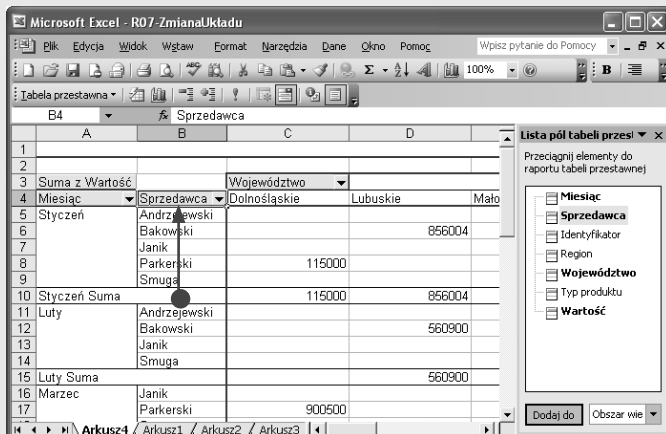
Microsoft Excel - R07-ZmianaUkładu

Plik Edycja Widok Wstaw Format Narzędzia Dane Okno Pomoc

Wpisz pytanie do Pomocy

100%

B

Tabela przestawna ▾

B4 fx Sprzedawca

| | A | B | C | D | |
|---|---|---|---|---|---|
| 1 | | | | | |
| 2 | | | | | |
| 3 | Suma z Wartość | | Województwo | | |
| 4 | Miesiąc | Sprzedawca | Dolnośląskie | Lubuskie | Mało |
| 5 | Styczeń | Andrzejewski | | | |
| 6 | | Bakowski | | 856004 | |
| 7 | | Janik | | | |
| 8 | | Parkerski | 115000 | | |
| 9 | | Smuga | | | |
| 10 | Styczeń Suma | | 115000 | 856004 | |
| 11 | Luty | Andrzejewski | | | |
| 12 | | Bakowski | | 560900 | |
| 13 | | Janik | | | |
| 14 | | Smuga | | | |
| 15 | Luty Suma | | | 560900 | |
| 16 | Marzec | Janik | | | |
| 17 | | Parkerski | 900500 | | |

Arkusz4 / Arkusz1 / Arkusz2 / Arkusz3

Lista pól tabeli przest ▾ ×

Przeciągnij elementy do raportu tabeli przestawnej

Miesiąc
Sprzedawca
Identyfikator
Region
Województwo
Typ produktu
Wartość

Dodaj do Obszar wie